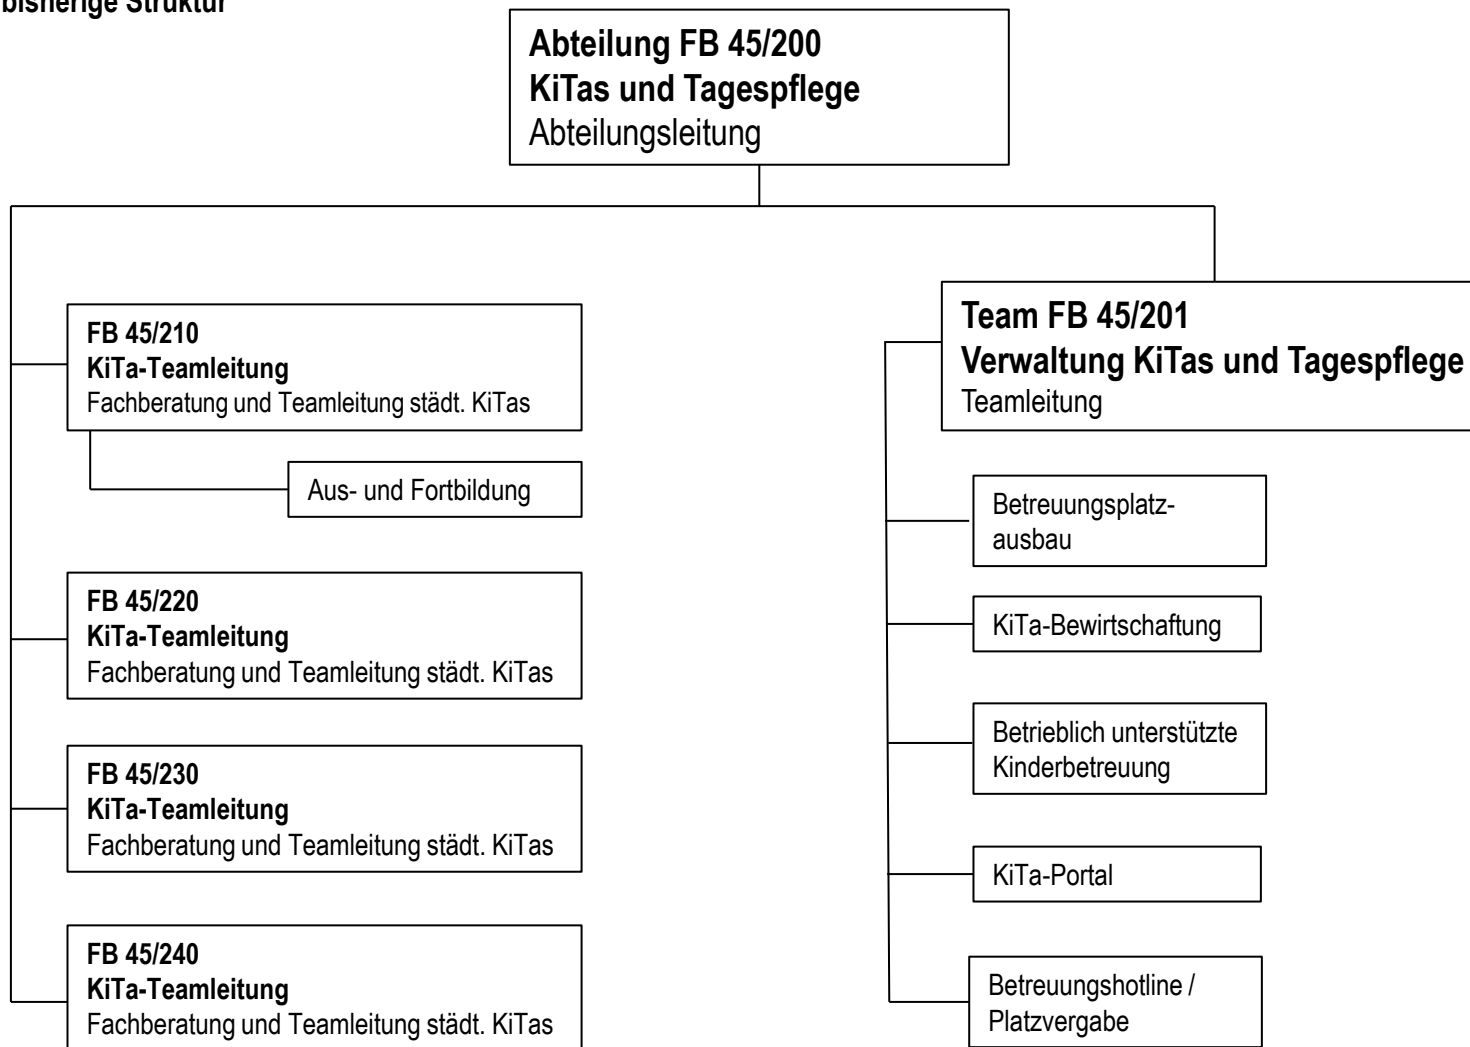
bisherige Struktur

**Abteilung FB 45/200**
**KiTas und Tagespflege**
Abteilungsleitung

**FB 45/210**
**KiTa-Teamleitung**
Fachberatung und Teamleitung städt. KiTas

Aus- und Fortbildung

**FB 45/220**
**KiTa-Teamleitung**
Fachberatung und Teamleitung städt. KiTas

**FB 45/230**
**KiTa-Teamleitung**
Fachberatung und Teamleitung städt. KiTas

**FB 45/240**
**KiTa-Teamleitung**
Fachberatung und Teamleitung städt. KiTas

**Team FB 45/201**
**Verwaltung KiTas und Tagespflege**
Teamleitung

Betreuungsplatzausbau

KiTa-Bewirtschaftung

Betrieblich unterstützte Kinderbetreuung

KiTa-Portal

Betreuungshotline / Platzvergabe